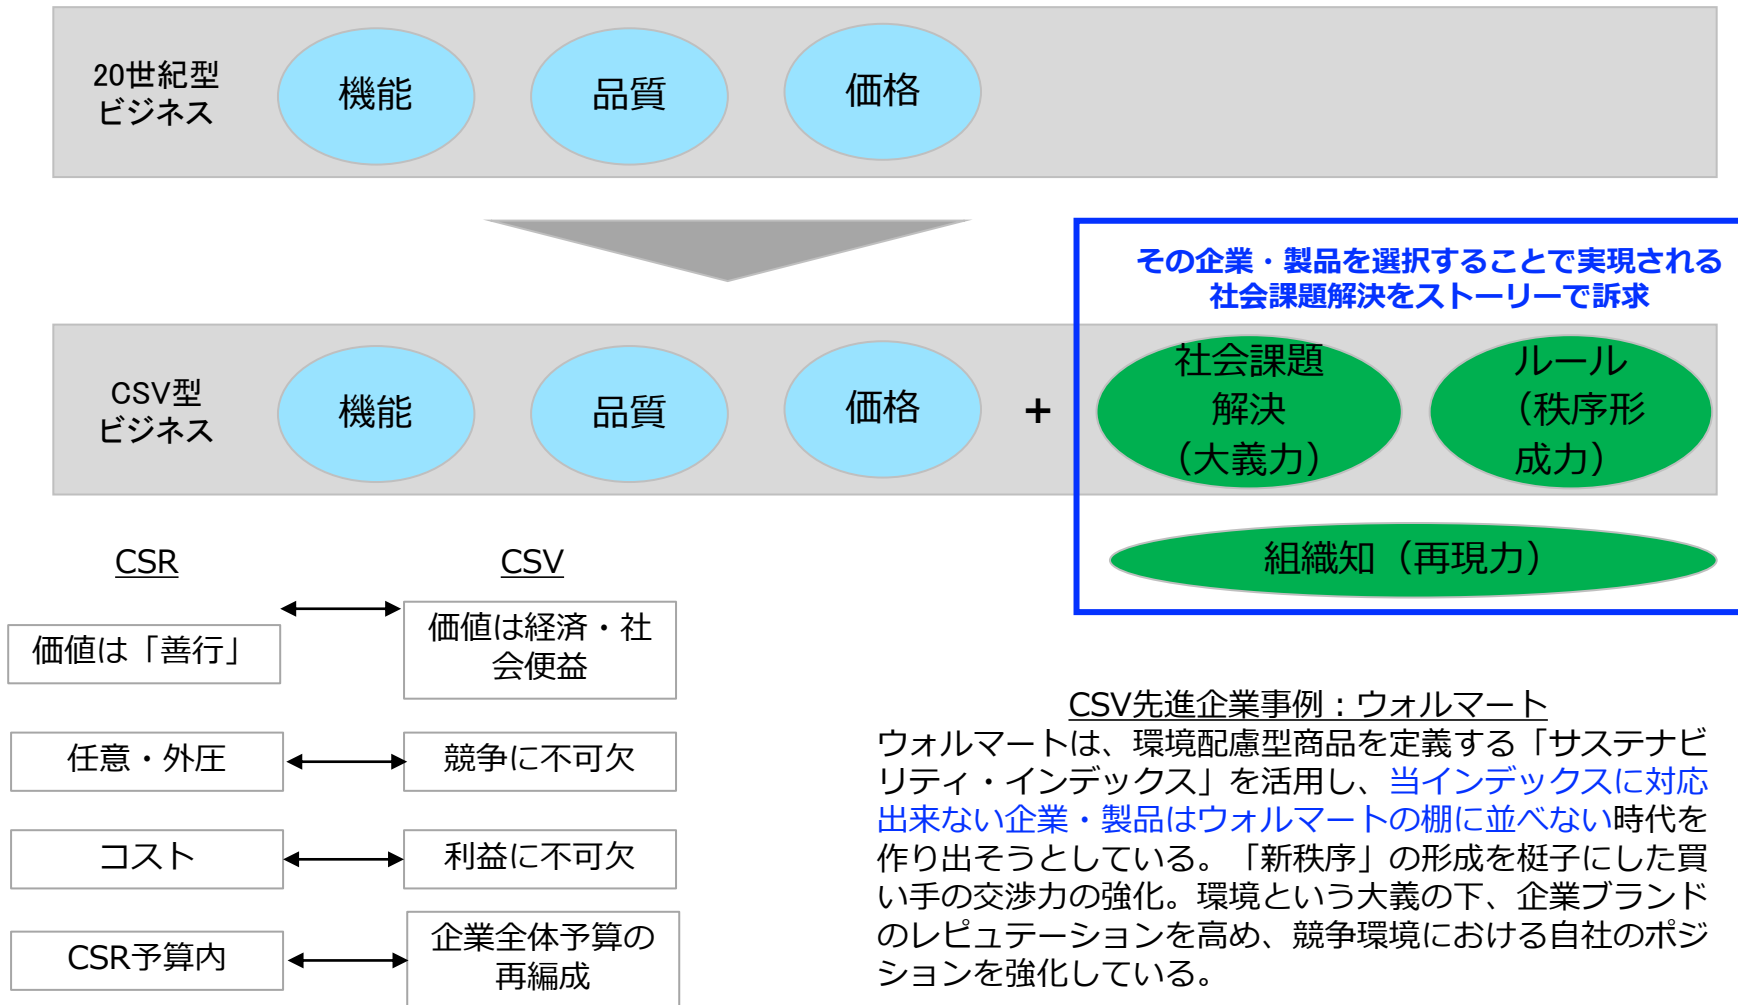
20世紀型
ビジネス

機能

品質

価格

その企業・製品を選択することで実現される
社会課題解決をストーリーで訴求

CSV型
ビジネス

機能

品質

価格

+

社会課題
解決
（大義力）

ルール
（秩序形
成力）

組織知（再現力）

CSR

CSV

価値は「善行」

価値は経済・社会便益

任意・外圧

競争に不可欠

コスト

利益に不可欠

CSR予算内

企業全体予算の再編成

CSV先進企業事例：ウォルマート

ウォルマートは、環境配慮型商品を定義する「サステナビリティ・インデックス」を活用し、当インデックスに対応出来ない企業・製品はウォルマートの棚に並べない時代を作り出そうとしている。「新秩序」の形成を梃子にした買い手の交渉力の強化。環境という大義の下、企業ブランドのレピュテーションを高め、競争環境における自社のポジションを強化している。